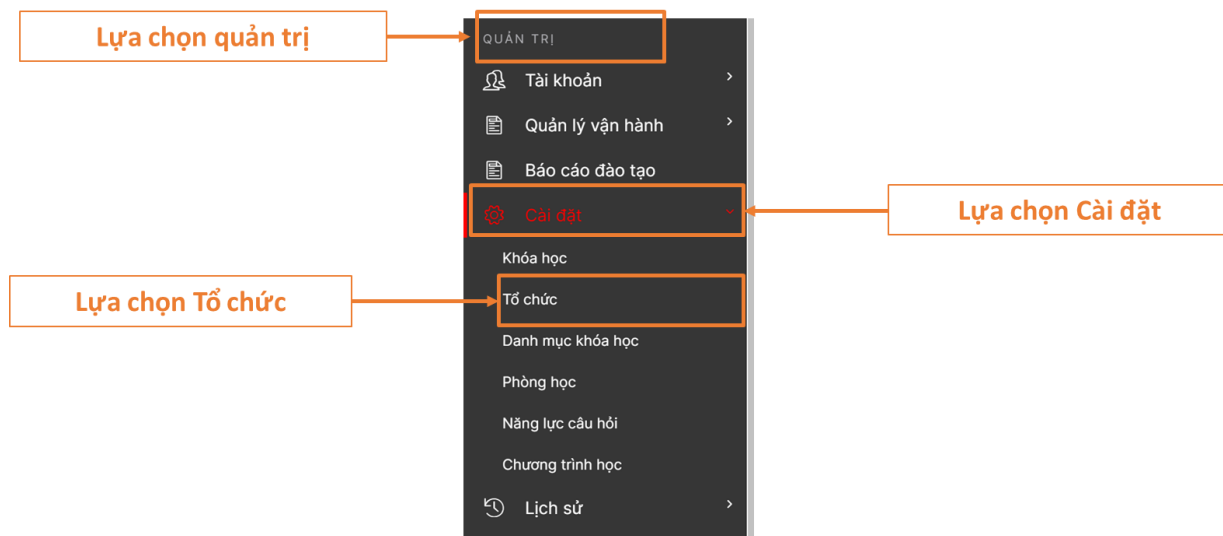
Lựa chọn quản trị

QUẢN TRỊ

Tài khoản

Quản lý vận hành

Báo cáo đào tạo

Cài đặt

Lựa chọn Cài đặt

Khóa học

Lựa chọn Tổ chức

Tổ chức

Danh mục khóa học

Phòng học

Năng lực câu hỏi

Chương trình học

Lịch sử